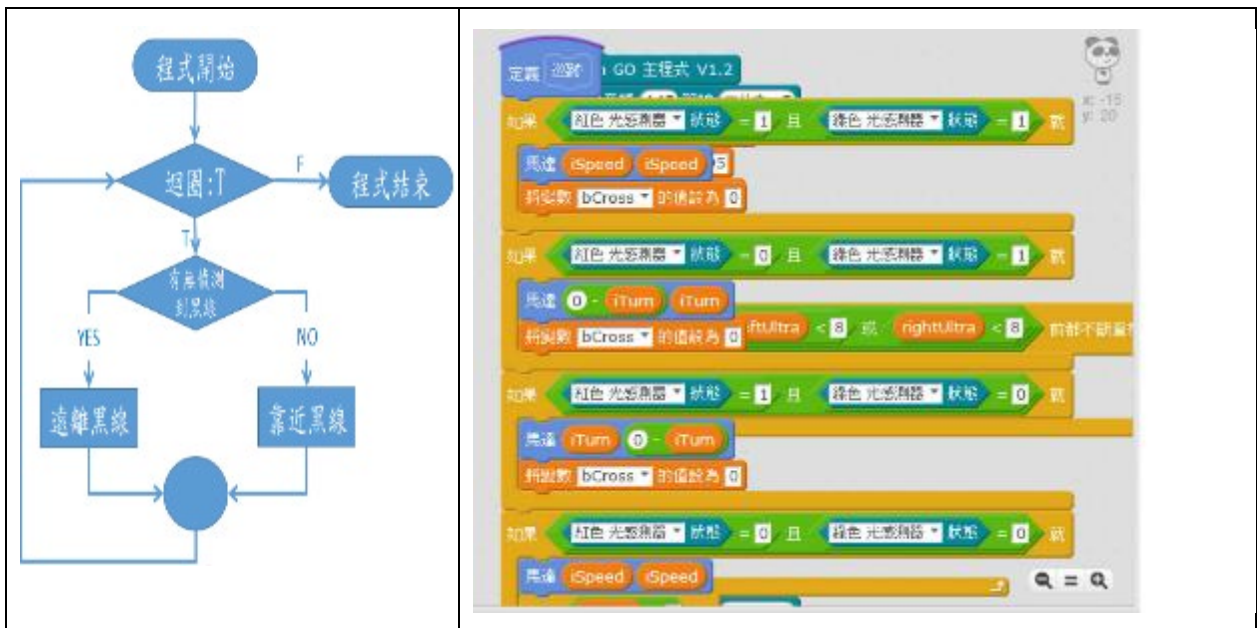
程式開始

迴圈:T

F

程式結束

T

有無偵測到黑線

YES

NO

遠離黑線

靠近黑線

定義 巡跡 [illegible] GO 主程式 V1.2

x: -15
y: 20

如果 紅色 光感測器 狀態 = 1 且 綠色 光感測器 狀態 = 1 就
馬達 iSpeed iSpeed 5
將變數 bCross 的值設為 0

如果 紅色 光感測器 狀態 = 0 且 綠色 光感測器 狀態 = 1 就
馬達 0 - iTurn iTurn
將變數 bCross 的值設為 0 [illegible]ftUltra < 8 或 rightUltra < 8 前都不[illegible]

如果 紅色 光感測器 狀態 = 1 且 綠色 光感測器 狀態 = 0 就
馬達 iTurn 0 - iTurn
將變數 bCross 的值設為 0

如果 紅色 光感測器 狀態 = 0 且 綠色 光感測器 狀態 = 0 就
馬達 iSpeed iSpeed